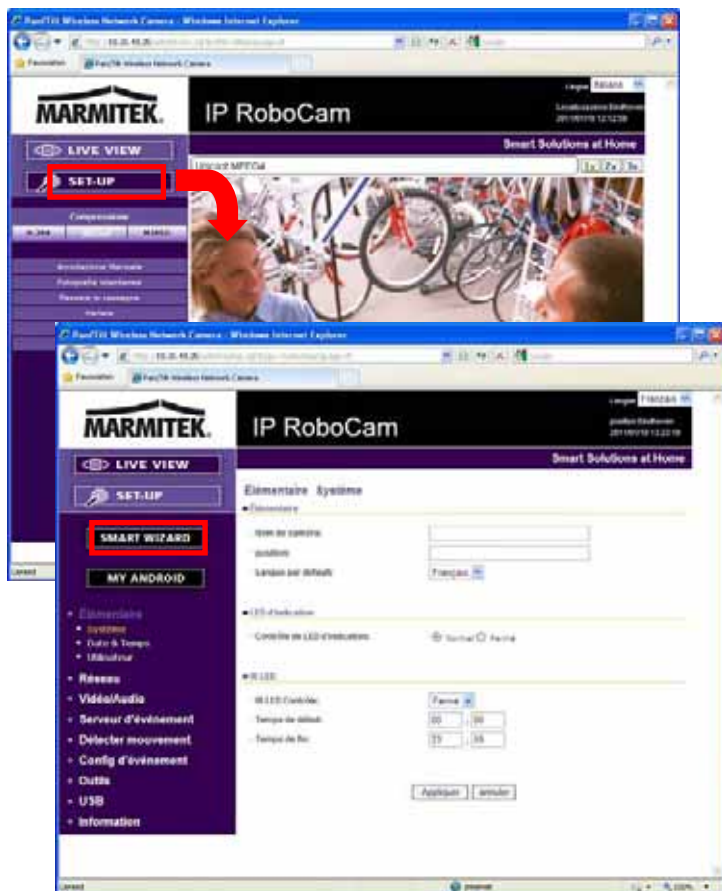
RoboTilt Wireless Network Camera - Windows Internet Explorer

Favorieten

MARMITEK

IP RoboCam

Langue Italiano

Smart Solutions at Home

LIVE VIEW

SET-UP

Unicast MPEG4

1x 2x 3x

Compression

H.264 M-JPEG

RoboTilt Wireless Network Camera - Windows Internet Explorer

Favorieten

MARMITEK

IP RoboCam

Langue Français

Smart Solutions at Home

LIVE VIEW

SET-UP

SMART WIZARD

MY ANDROID

• Élémentaire
• Système
• Date & Temps
• Utilisateur
• Réseau
• Vidéo/Audio
• Serveur d'événement
• Détecter mouvement
• Config d'événement
• Outils
• USB
• Information

Élémentaire Système

Élémentaire

Nom de caméra:

position:

Langue par défaut: Français

LED d'indication

Contrôle de LED d'indication: Normal Fermé

IR LED

IR LED Contrôle: Fermé

Temps de début: 00 : 00

Temps de fin: 23 : 59

Appliquer annuler